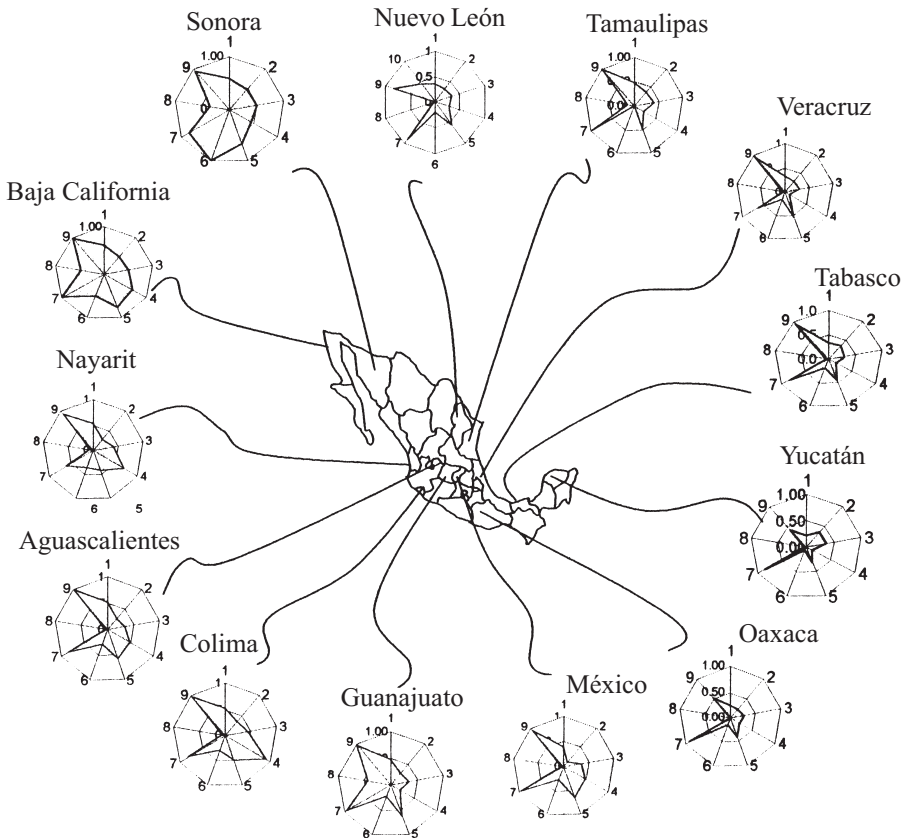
Sonora
1
1.00
2
3
4
5
6
7
8
9
0

Nuevo León
1
10
0.5
2
3
4
5
6
7
8
9
0

Tamaulipas
1
1.00
2
3
4
5
6
7
8
9
0.0

Veracruz
1
2
3
4
5
6
7
8
9

Baja California
1.00
2
3
4
5
6
7
8
9

Tabasco
1.0
2
3
4
5
6
7
8
9
0.0

Nayarit
1
2
3
4
5
6
7
8
9

Yucatán
1
1.00
0.50
0.00
2
3
4
5
6
7
8
9

Aguascalientes
1
2
3
4
5
6
7
8
9

Colima
1
2
3
4
5
6
7
8
9

Guanajuato
1.00
2
3
4
5
6
7
8
9

México
1
2
3
4
5
6
7
8
9

Oaxaca
1
1.00
0.50
0.00
2
3
4
5
6
7
8
9